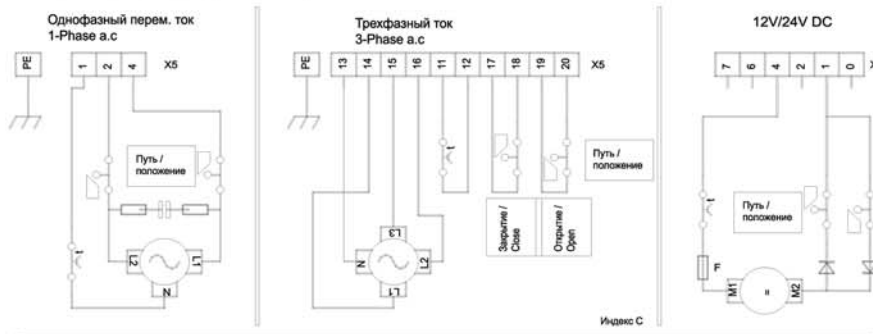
Однофазный перем. ток
1-Phase a.c

PE
1 2 4 X5

Путь / положение

L2 L1
N

Трехфазный ток
3-Phase a.c

PE
13 14 15 16 11 12 17 18 19 20 X5

Путь / положение

L3
N L2
L1

Закрытие / Close
Открытие / Open

Индекс C

12V/24V DC

7 6 4 2 1 0 X

Путь / положение

F
M1 = M2